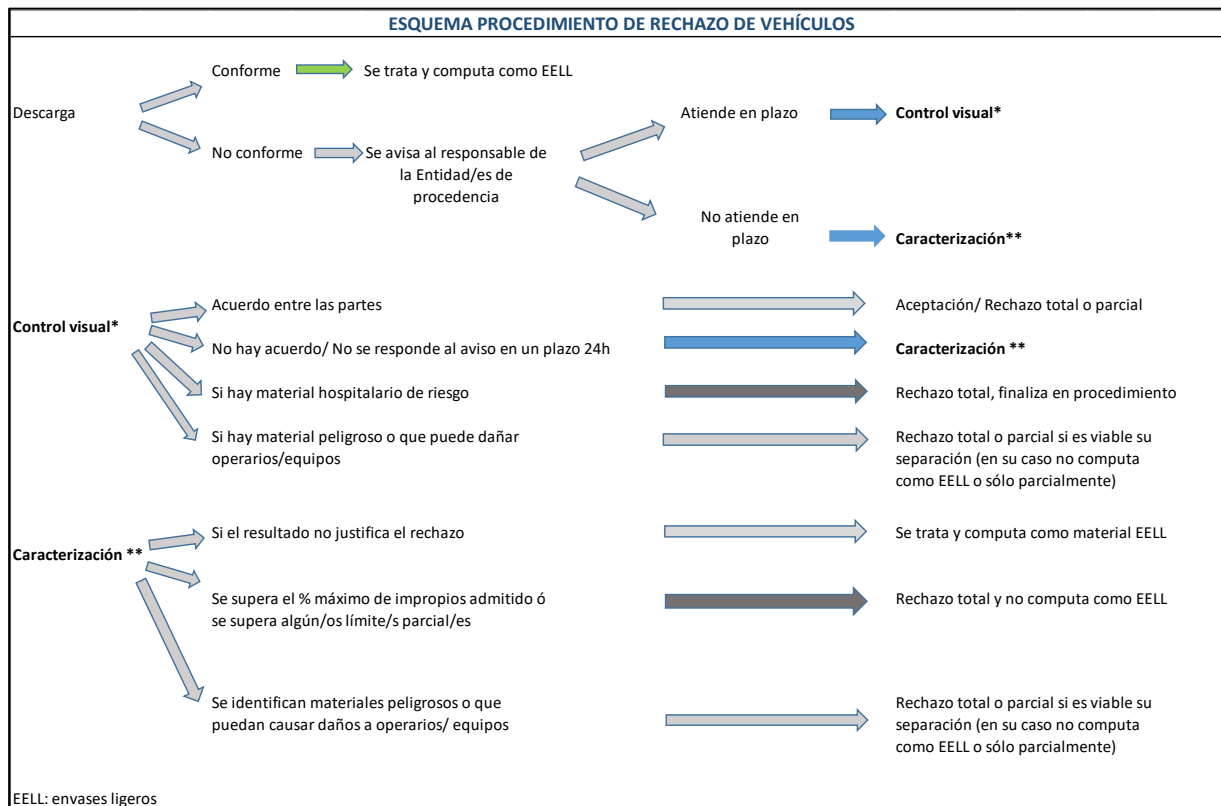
ESQUEMA PROCEDIMIENTO DE RECHAZO DE VEHÍCULOS

Descarga

Conforme Se trata y computa como EELL

No conforme Se avisa al responsable de la Entidad/es de procedencia

Atiende en plazo **Control visual***

No atiende en plazo **Caracterización****

**Control visual***

Acuerdo entre las partes Aceptación/ Rechazo total o parcial

No hay acuerdo/ No se responde al aviso en un plazo 24h **Caracterización ****

Si hay material hospitalario de riesgo Rechazo total, finaliza en procedimiento

Si hay material peligroso o que puede dañar operarios/equipos Rechazo total o parcial si es viable su separación (en su caso no computa como EELL o sólo parcialmente)

**Caracterización ****

Si el resultado no justifica el rechazo Se trata y computa como material EELL

Se supera el % máximo de impropios admitido ó se supera algún/os límite/s parcial/es Rechazo total y no computa como EELL

Se identifican materiales peligrosos o que puedan causar daños a operarios/ equipos Rechazo total o parcial si es viable su separación (en su caso no computa como EELL o sólo parcialmente)

EELL: envases ligeros